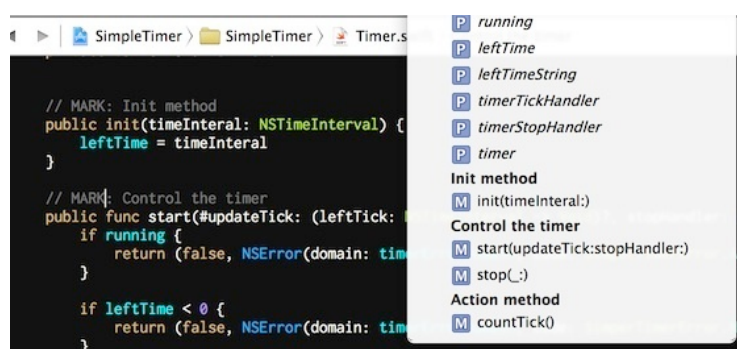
SimpleTimer 〉 SimpleTimer 〉 Timer.s

// MARK: Init method
public init(timeInteral: NSTimeInterval) {
    leftTime = timeInteral
}

// MARK: Control the timer
public func start(#updateTick: (leftTick:
    if running {
        return (false, NSError(domain: tim
    }

    if leftTime < 0 {
        return (false, NSError(domain: tim

P running
P leftTime
P leftTimeString
P timerTickHandler
P timerStopHandler
P timer
Init method
M init(timeInteral:)
Control the timer
M start(updateTick:stopHandler:)
M stop(_:)
Action method
M countTick()